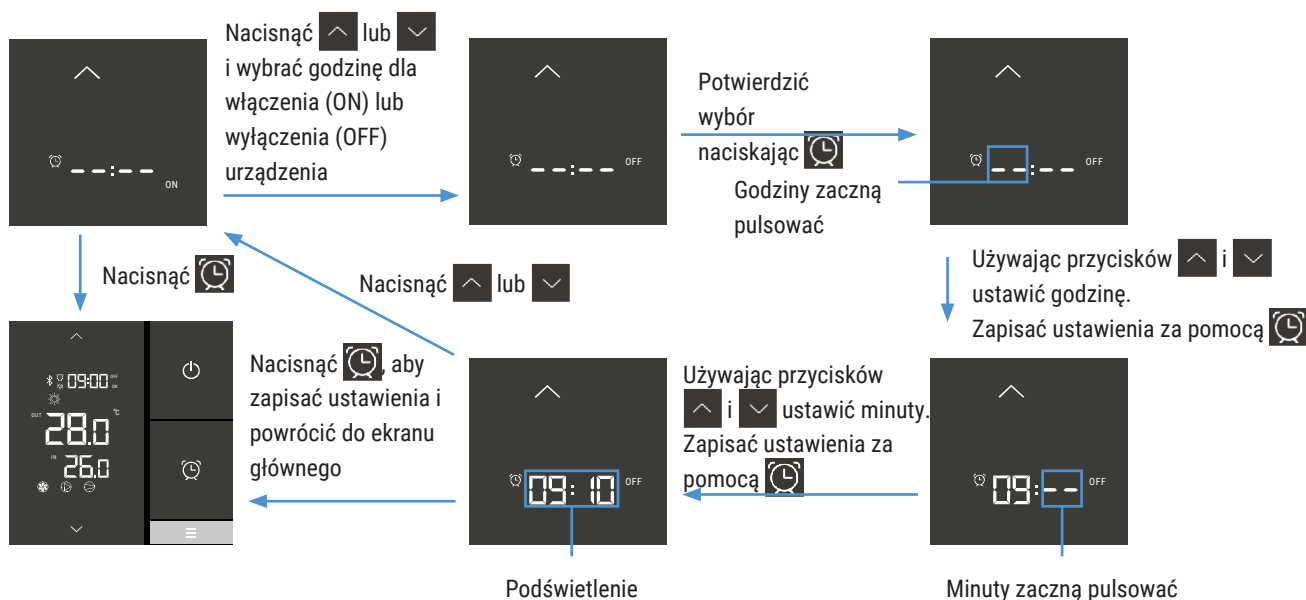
Nacisnąć lub i wybrać godzinę dla włączenia (ON) lub wyłączenia (OFF) urządzenia

- -:- - ON

- -:- - OFF

Potwierdzić wybór naciskając

Godziny zaczną pulsować

- -:- - OFF

Nacisnąć

Nacisnąć lub

Używając przycisków i ustawić godzinę. Zapisać ustawienia za pomocą

09:00 OFF ON

OUT 28.0 °C

IN 26.0

Nacisnąć , aby zapisać ustawienia i powrócić do ekranu głównego

09: 10 OFF

Używając przycisków i ustawić minuty. Zapisać ustawienia za pomocą

09:- - OFF

Podświetlenie

Minuty zaczną pulsować